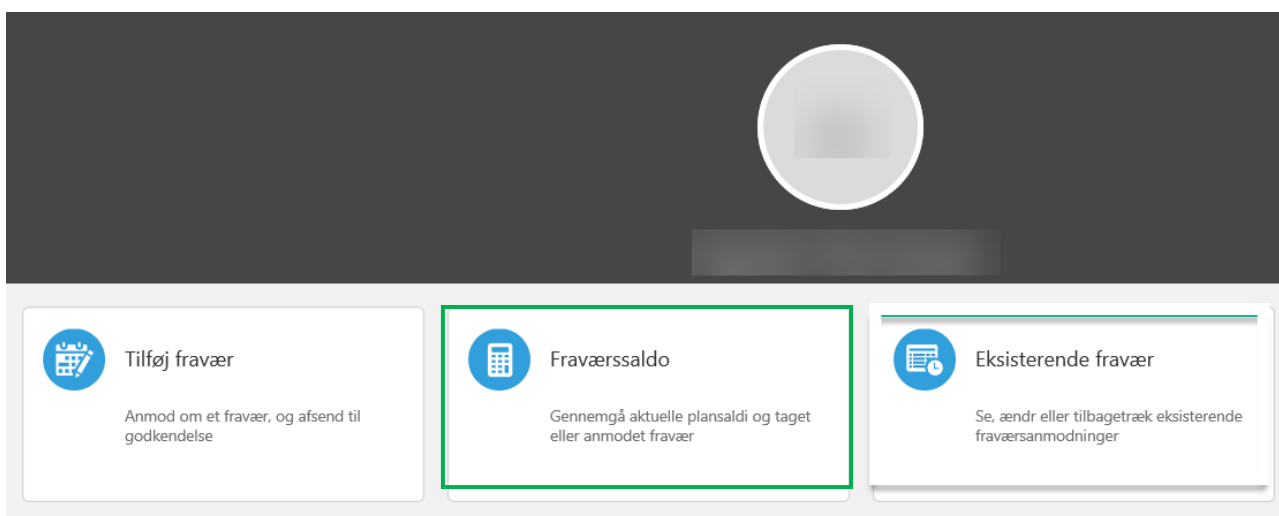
Tilføj fravær

Anmod om et fravær, og afsend til godkendelse

Fraværssaldo

Gennemgå aktuelle plansaldi og taget eller anmodet fravær

Eksisterende fravær

Se, ændr eller tilbagetræk eksisterende fraværsanmodninger